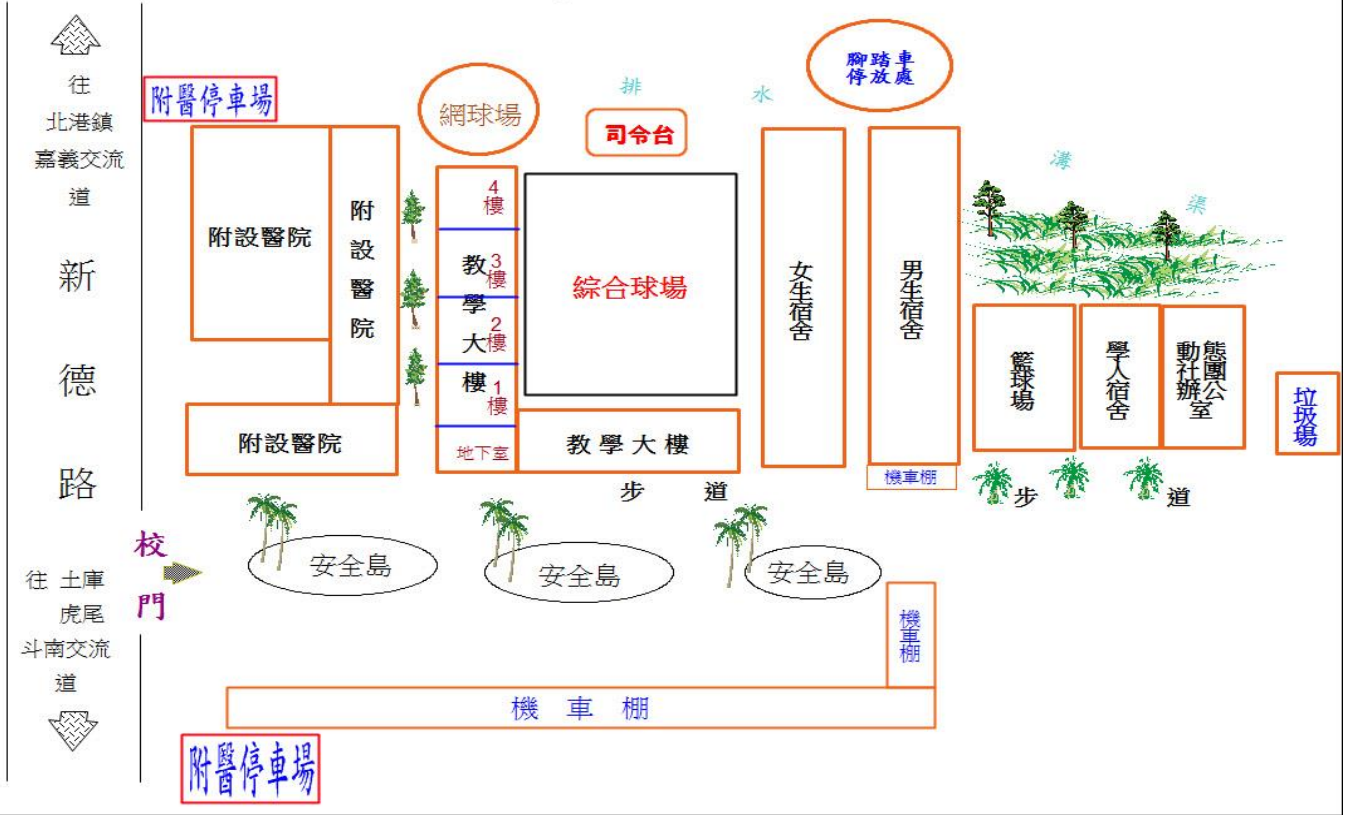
往
北港鎮
嘉義交流
道

新
德
路

往 土庫
虎尾
斗南交流
道

附醫停車場

網球場

司令台

排
水

腳踏車
停放處

溝
渠

附設醫院

附設醫院

4樓
3樓
2樓
1樓
教學大樓
地下室

綜合球場

女生宿舍

男生宿舍

籃球場

學人宿舍

動態社團辦公室

垃圾場

附設醫院

教學大樓

機車棚

步　道

步　道

校門

安全島

安全島

安全島

機車棚

機　車　棚

附醫停車場